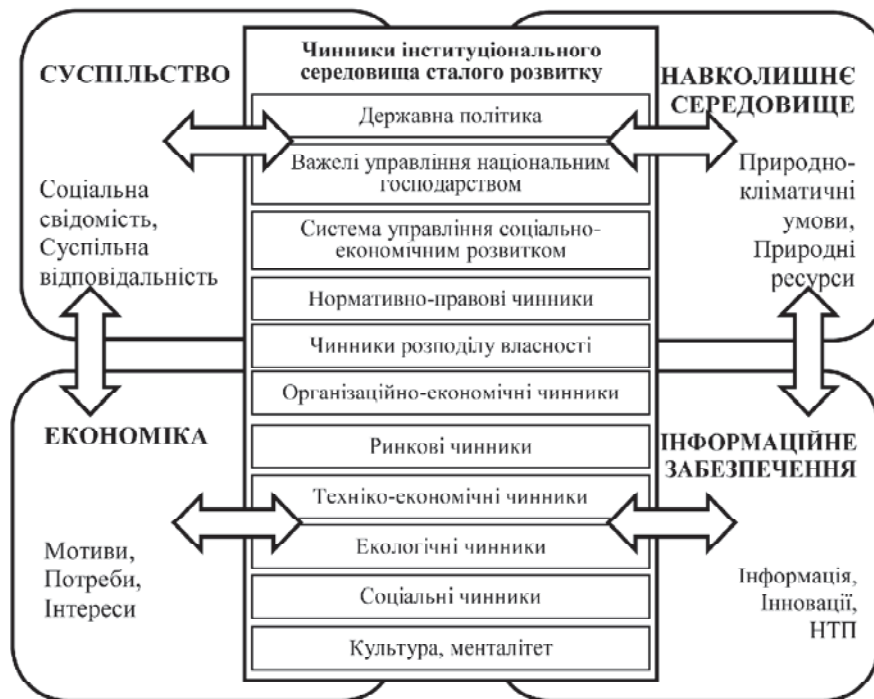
СУСПІЛЬСТВО

Соціальна свідомість, Суспільна відповідальність

Чинники інституціонального середовища сталого розвитку

Державна політика

Важелі управління національним господарством

Система управління соціально-економічним розвитком

Нормативно-правові чинники

Чинники розподілу власності

Організаційно-економічні чинники

Ринкові чинники

Техніко-економічні чинники

Екологічні чинники

Соціальні чинники

Культура, менталітет

НАВКОЛИШНЄ СЕРЕДОВИЩЕ

Природно-кліматичні умови, Природні ресурси

ЕКОНОМІКА

Мотиви, Потреби, Інтереси

ІНФОРМАЦІЙНЕ ЗАБЕЗПЕЧЕННЯ

Інформація, Інновації, НТП